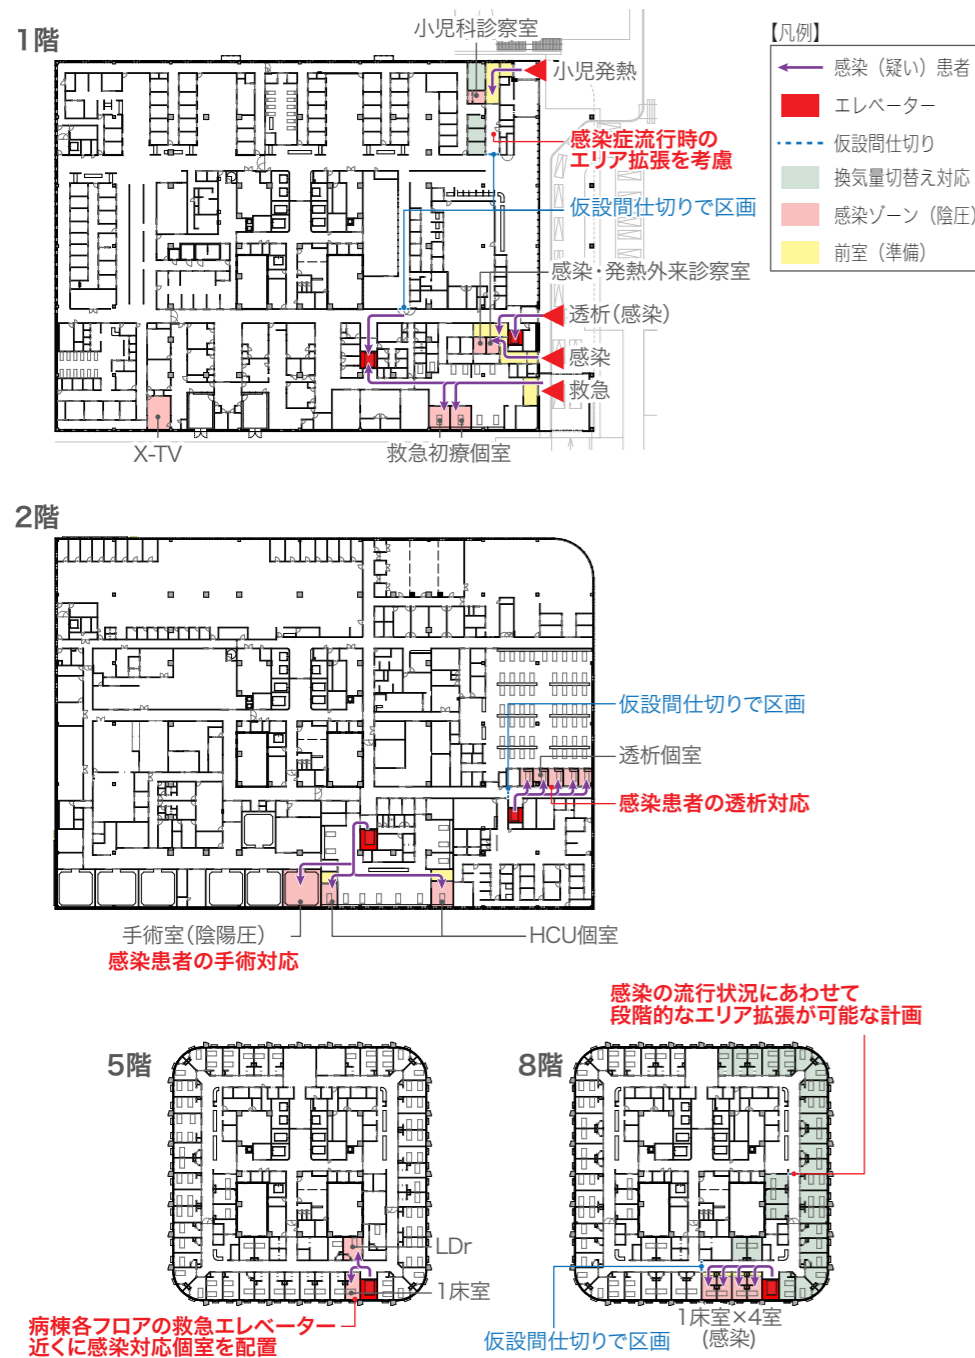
1階

小児科診察室

小児発熱

感染症流行時のエリア拡張を考慮

仮設間仕切りで区画

感染・発熱外来診察室

透析(感染)

感染

救急

X-TV

救急初療個室

【凡例】

感染(疑い)患者

エレベーター

仮設間仕切り

換気量切替え対応

感染ゾーン(陰圧)

前室(準備)

2階

仮設間仕切りで区画

透析個室

感染患者の透析対応

手術室(陰陽圧)

感染患者の手術対応

HCU個室

感染の流行状況にあわせて段階的なエリア拡張が可能な計画

5階

8階

LDr

1床室

病棟各フロアの救急エレベーター近くに感染対応個室を配置

仮設間仕切りで区画

1床室×4室(感染)